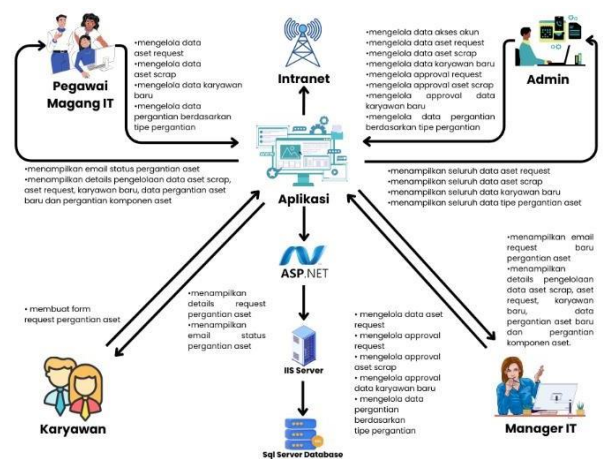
Pegawai Magang IT

•mengelola data aset request
•mengelola data aset scrap
•mengelola data karyawan baru
•mengelola data pergantian berdasarkan tipe pergantian

Intranet

•mengelola data akses okun
•mengelola data aset request
•mengelola data aset scrap
•mengelola data karyawan baru
•mengelola approval request
•mengelola approval aset scrap
•mengelola approval data karyawan baru
•mengelola data pergantian berdasarkan tipe pergantian

Admin

•menampilkan email status pergantian aset
•menampilkan details pengelolaan data aset scrap, aset request, karyawan baru, data pergantian aset baru dan pergantian komponen aset

Aplikasi

•menampilkan seluruh data aset request
•menampilkan seluruh data aset scrap
•menampilkan seluruh data karyawan baru
•menampilkan seluruh data tipe pergantian aset

ASP.NET

•menampilkan email request baru pergantian aset
•menampilkan details pengelolaan data aset scrap, aset request, karyawan baru, data pergantian aset baru dan pergantian komponen aset.

• membuat form request pergantian aset

•menampilkan details request pergantian aset
•menampilkan email status pergantian aset

IIS Server

• mengelola data aset request
• mengelola approval request
• mengelola approval aset scrap
• mengelola approval data karyawan baru
• mengelola data pergantian berdasarkan tipe pergantian

Karyawan

Sql Server Database

Manager IT